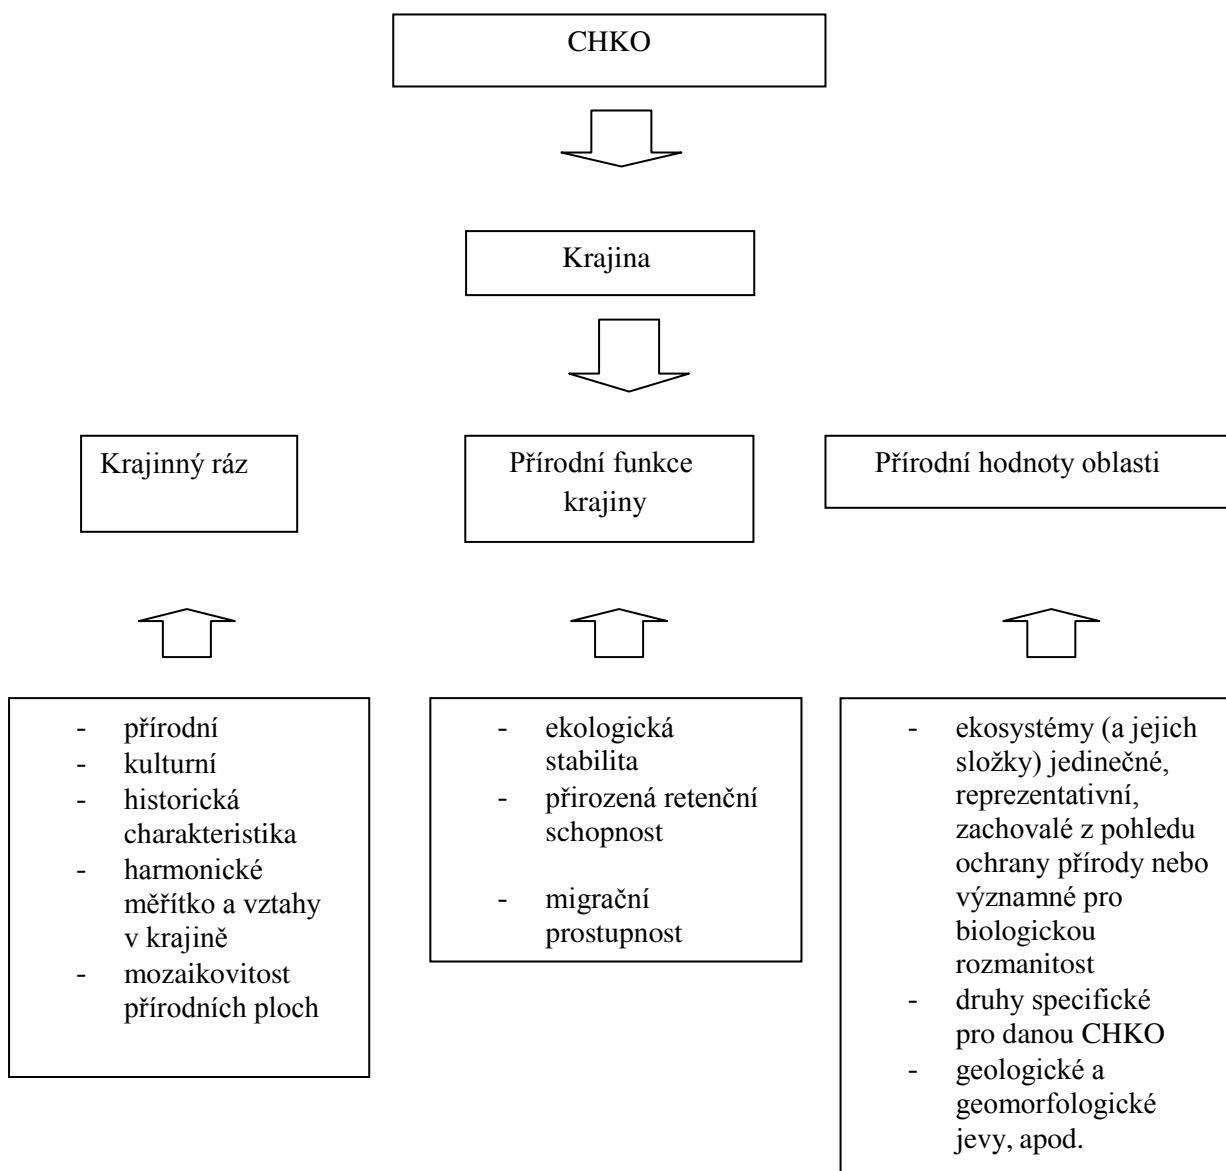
CHKO

Krajina

Krajinný ráz

Přírodní funkce krajiny

Přírodní hodnoty oblasti

- přírodní
- kulturní
- historická charakteristika
- harmonické měřítko a vztahy v krajině
- mozaikovitost přírodních ploch

- ekologická stabilita
- přirozená retenční schopnost
- migrační prostupnost

- ekosystémy (a jejich složky) jedinečné, reprezentativní, zachovalé z pohledu ochrany přírody nebo významné pro biologickou rozmanitost
- druhy specifické pro danou CHKO
- geologické a geomorfologické jevy, apod.